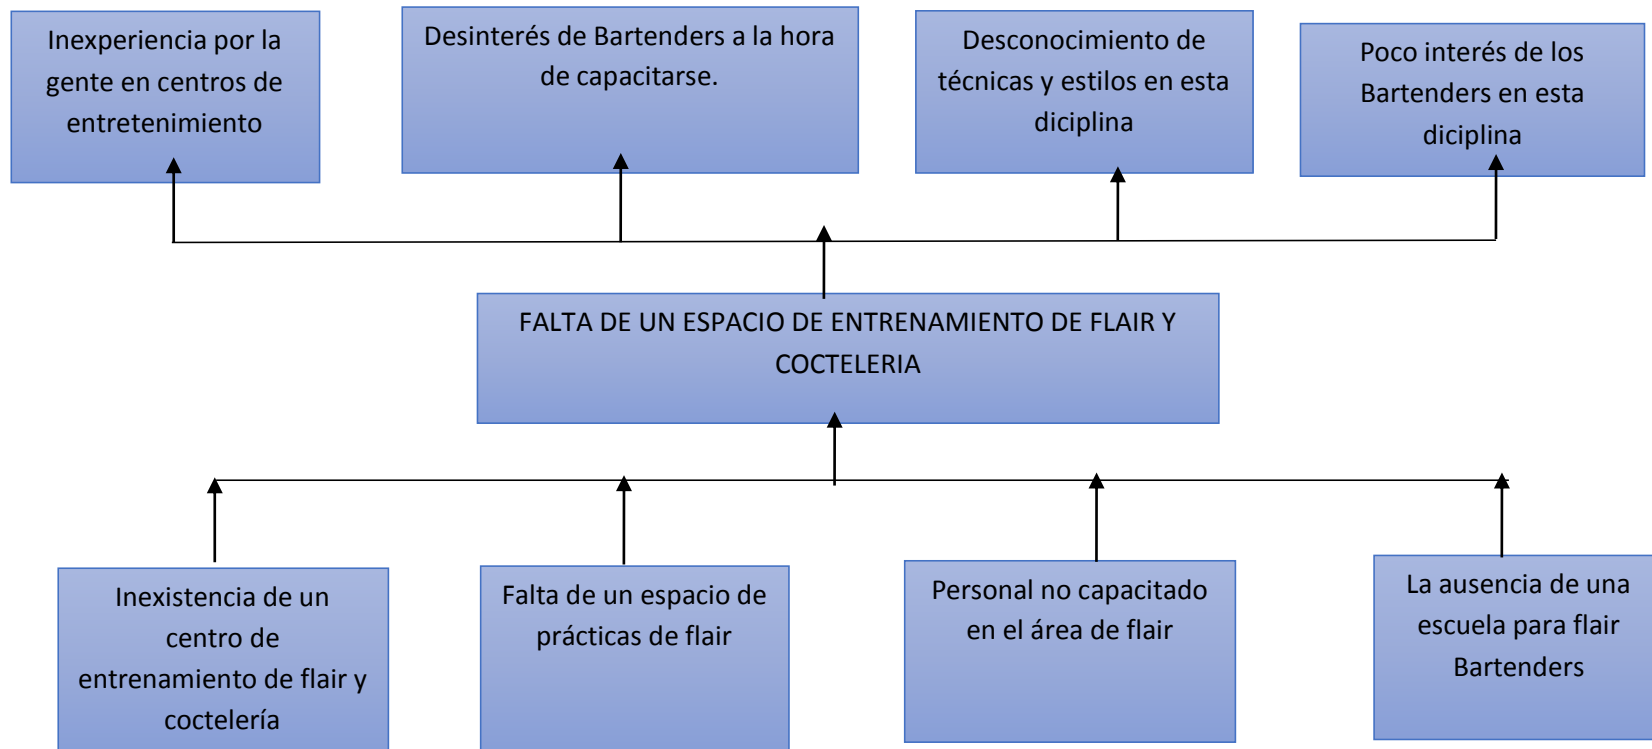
Inexperiencia por la gente en centros de entretenimiento

Desinterés de Bartenders a la hora de capacitarse.

Desconocimiento de técnicas y estilos en esta diciplina

Poco interés de los Bartenders en esta diciplina

FALTA DE UN ESPACIO DE ENTRENAMIENTO DE FLAIR Y COCTELERIA

Inexistencia de un centro de entrenamiento de flair y coctelería

Falta de un espacio de prácticas de flair

Personal no capacitado en el área de flair

La ausencia de una escuela para flair Bartenders